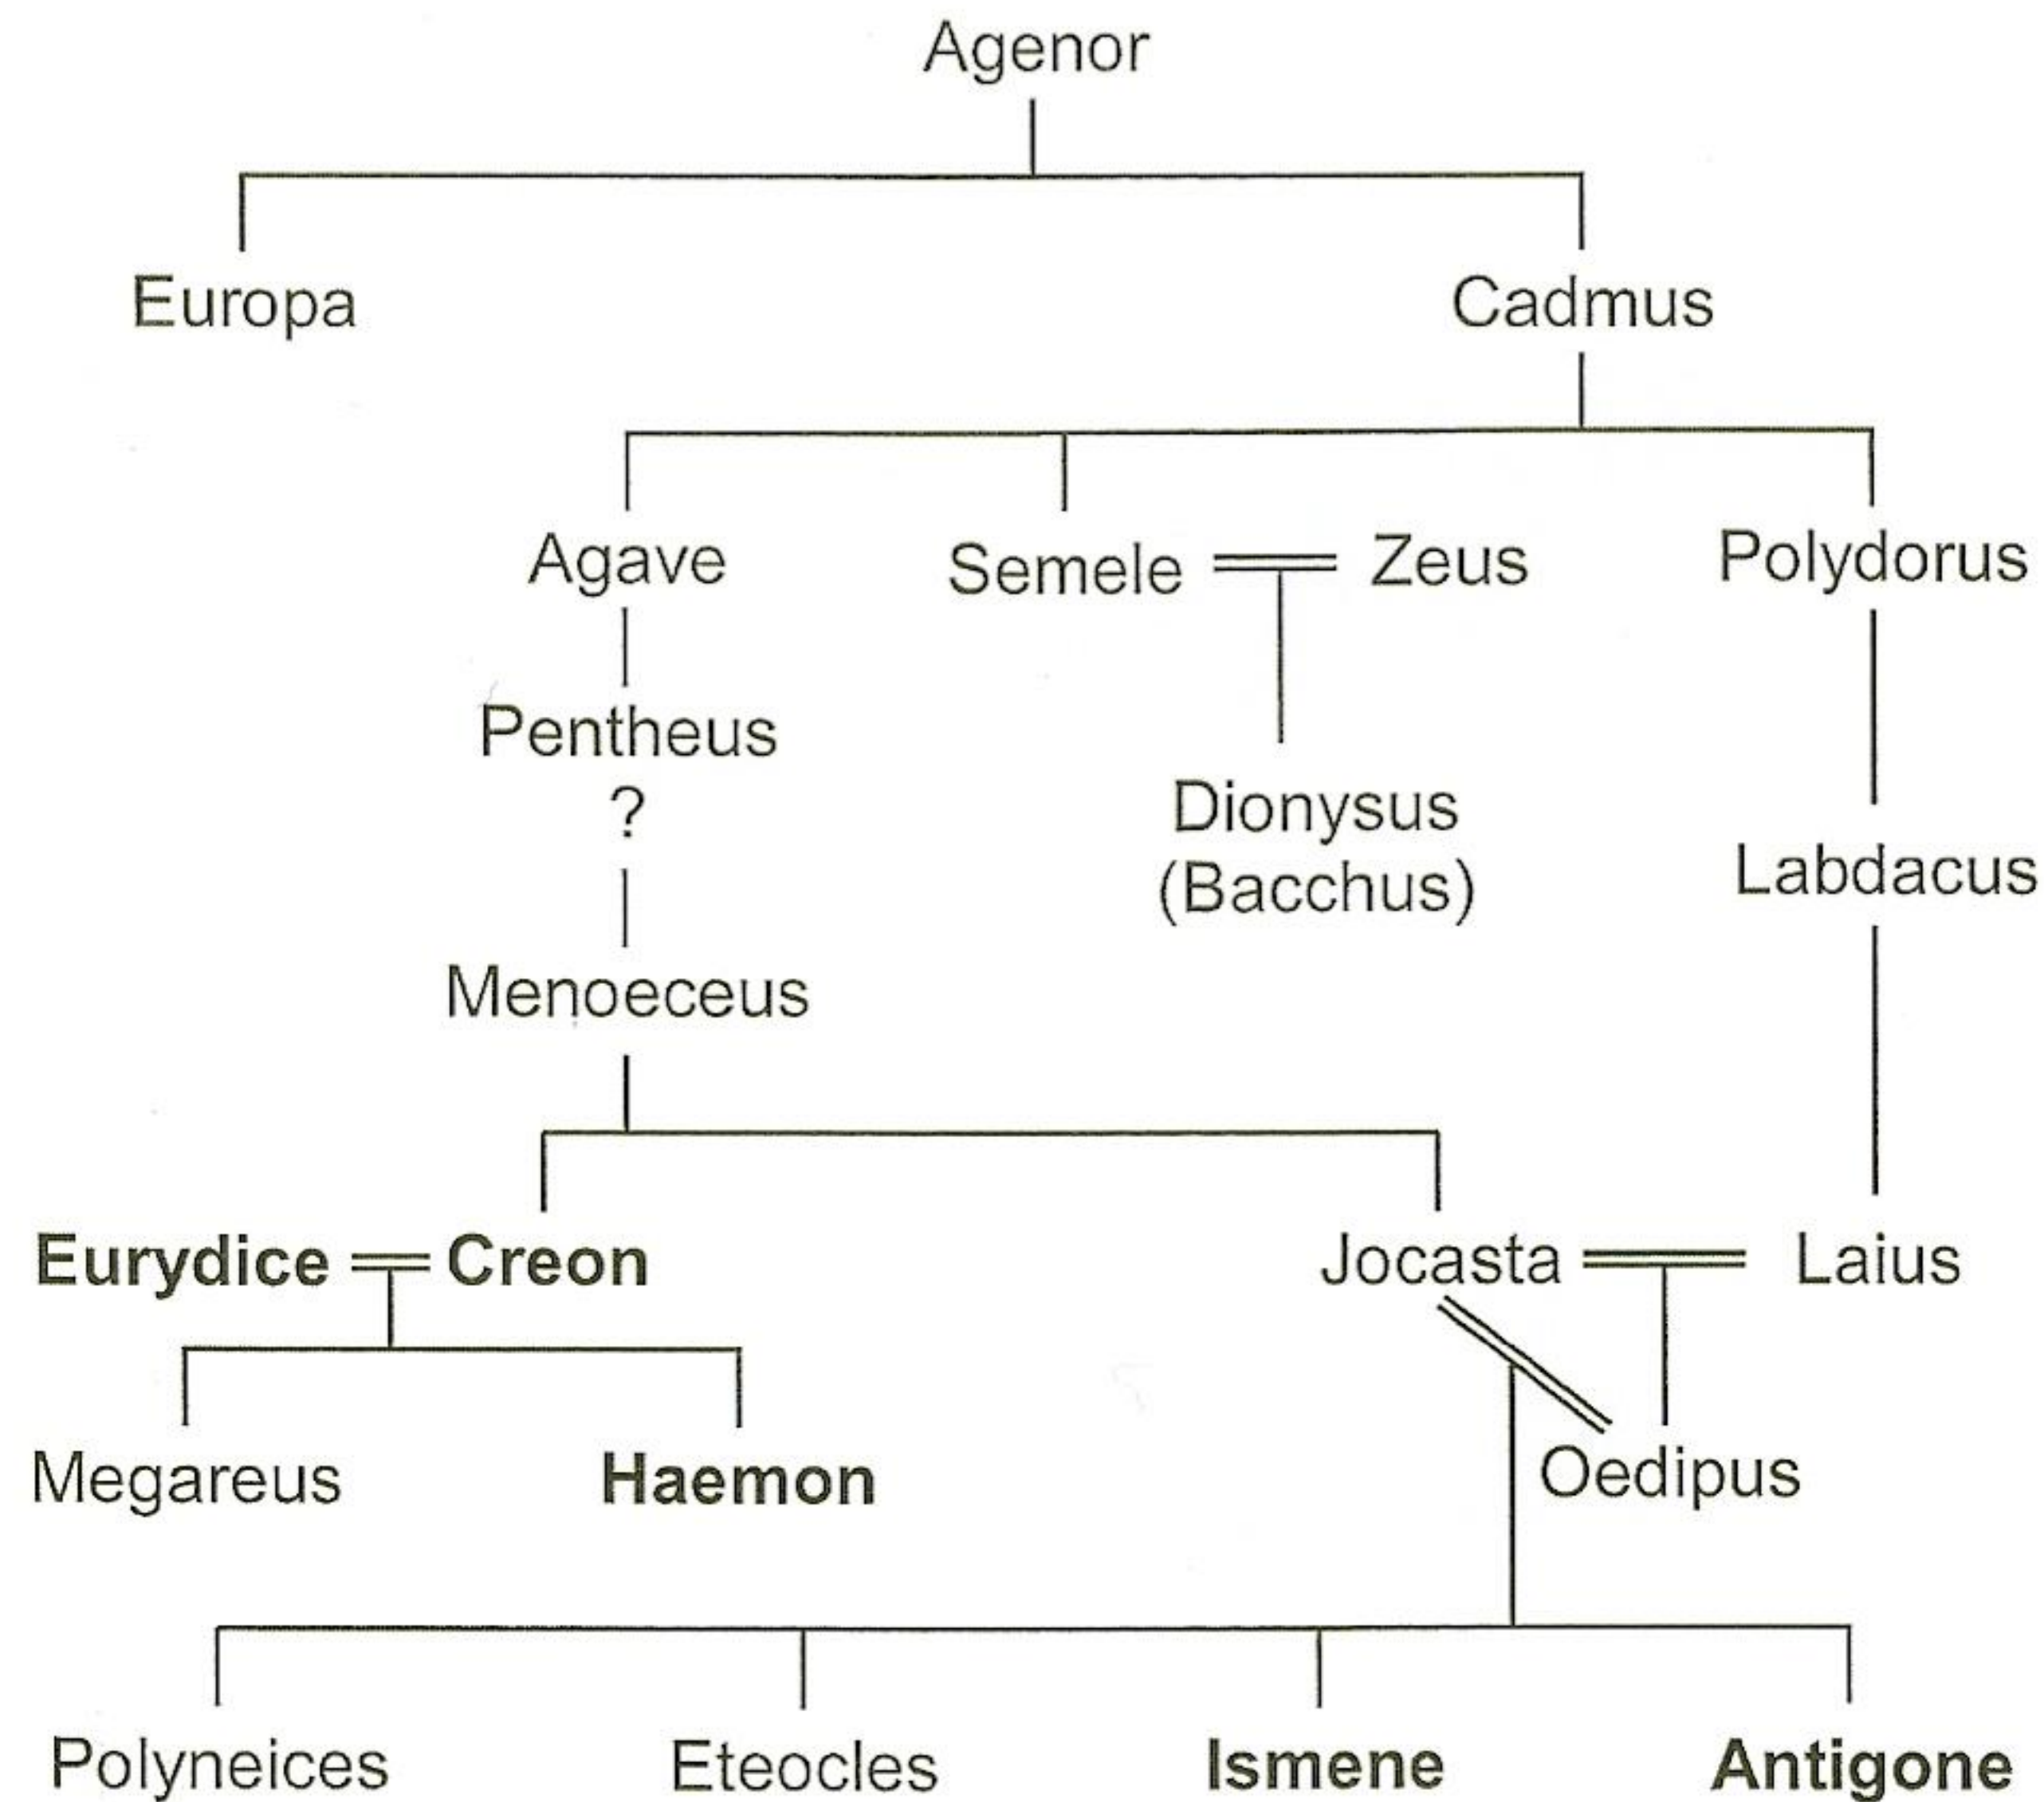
Agenor

Europa

Cadmus

Agave

Semele

Zeus

Polydorus

Pentheus

?

Dionysus (Bacchus)

Labdacus

Menoeceus

Eurydice

Creon

Jocasta

Laius

Megareus

Haemon

Oedipus

Polyneices

Eteocles

Ismene

Antigone